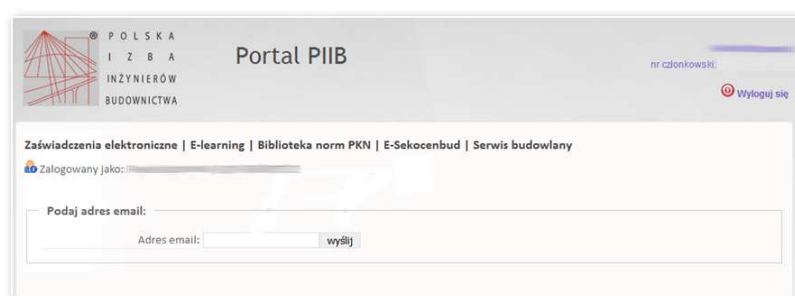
POLSKA
IZBA
INŻYNIERÓW
BUDOWNICTWA

Portal PIIB

nr członkowski:

Wyloguj się

Zaświadczenia elektroniczne | E-learning | Biblioteka norm PKN | E-Sekocenbud | Serwis budowlany

Zalogowany jako: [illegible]

Podaj adres email:

Adres email: wyślij